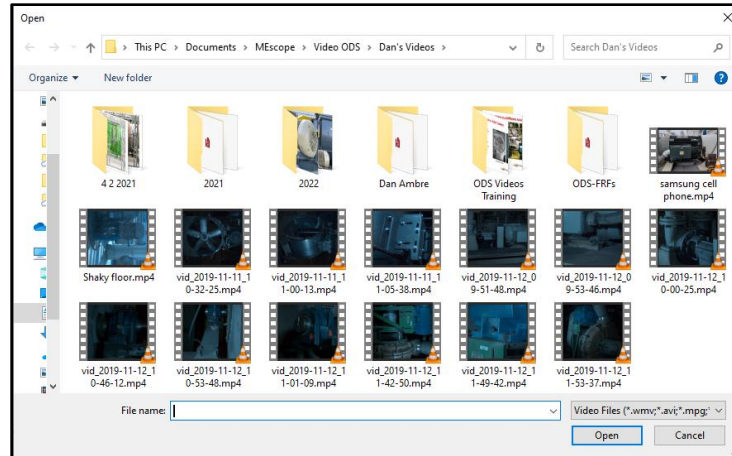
Open

This PC > Documents > MEscope > Video ODS > Dan's Videos >

Search Dan's Videos

Organize ▾ New folder

4 2 2021

2021

2022

Dan Ambre

ODS Videos Training

ODS-FRFs

samsung cell phone.mp4

Shaky floor.mp4

vid_2019-11-11_10-32-25.mp4

vid_2019-11-11_11-00-13.mp4

vid_2019-11-11_11-05-38.mp4

vid_2019-11-12_09-51-48.mp4

vid_2019-11-12_09-53-46.mp4

vid_2019-11-12_10-00-25.mp4

vid_2019-11-12_10-46-12.mp4

vid_2019-11-12_10-53-48.mp4

vid_2019-11-12_11-01-09.mp4

vid_2019-11-12_11-42-50.mp4

vid_2019-11-12_11-49-42.mp4

vid_2019-11-12_11-53-37.mp4

File name:

Video Files (*.wmv;*.avi;*.mpg;

Open

Cancel